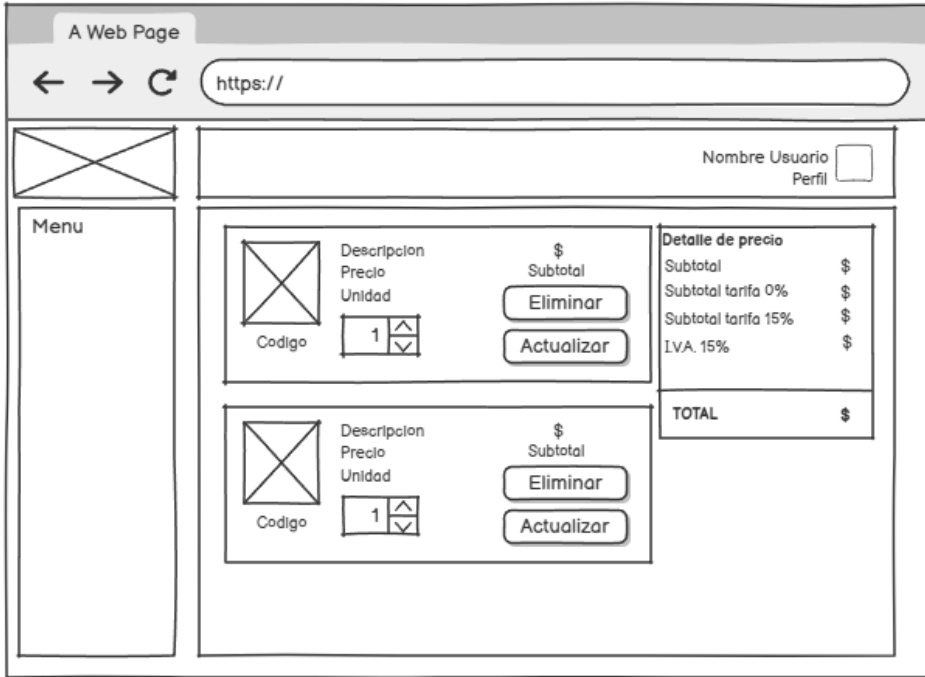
A Web Page

https://

Nombre Usuario
Perfil

Menu

Descripcion
Precio
Unidad
Codigo
1
$
Subtotal
Eliminar
Actualizar

Descripcion
Precio
Unidad
Codigo
1
$
Subtotal
Eliminar
Actualizar

Detalle de precio
Subtotal $
Subtotal tarifa 0% $
Subtotal tarifa 15% $
I.V.A. 15% $

TOTAL $